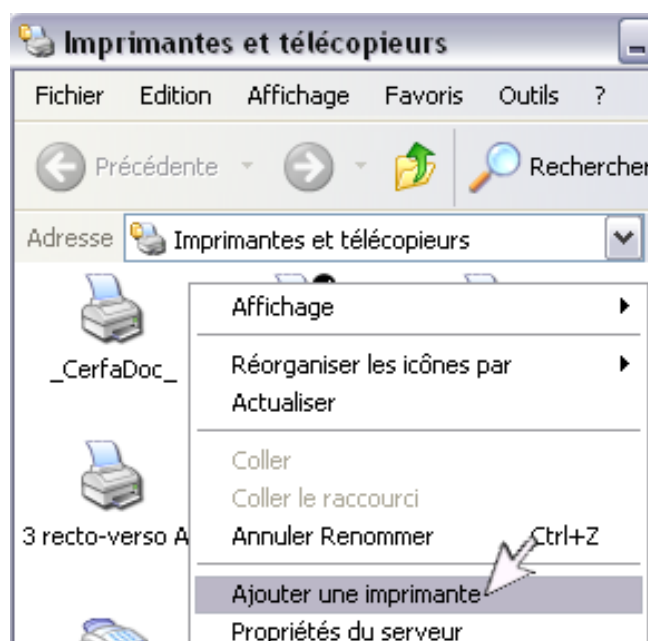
Imprimantes et télécopieurs

Fichier Edition Affichage Favoris Outils ?

Précédente Rechercher

Adresse Imprimantes et télécopieurs

_CerfaDoc_

3 recto-verso A

Affichage

Réorganiser les icônes par

Actualiser

Coller

Coller le raccourci

Annuler Renommer Ctrl+Z

Ajouter une imprimante

Propriétés du serveur